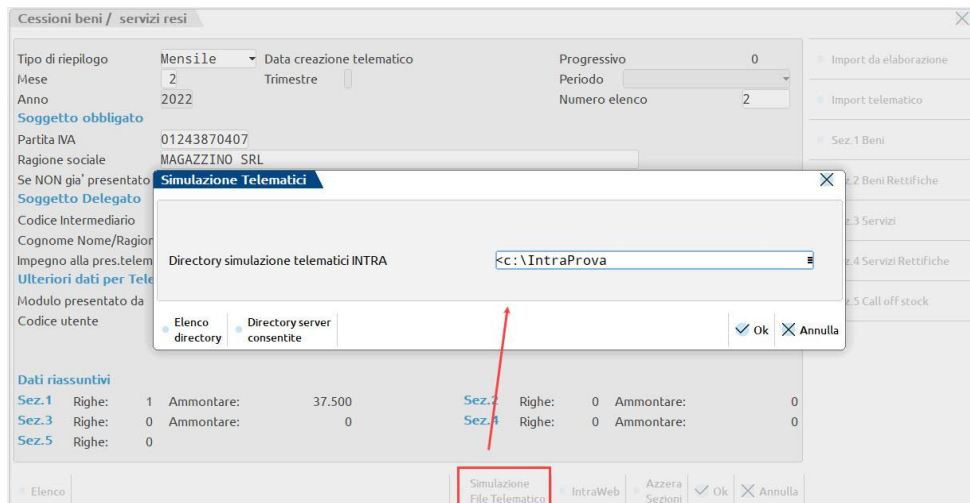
Cessioni beni / servizi resi

Tipo di riepilogo Mensile Data creazione telematico
Mese 2 Trimestre
Anno 2022
Soggetto obbligato
Partita IVA 01243870407
Ragione sociale MAGAZZINO SRL
Se NON gia' presentato
Soggetto Delegato
Codice Intermediario
Cognome Nome/Ragion
Impegno alla pres.telem
Ulteriori dati per Tele
Modulo presentato da
Codice utente

Progressivo 0
Periodo
Numero elenco 2

Import da elaborazione
Import telematico
Sez.1 Beni
Sez.2 Beni Rettifiche
Sez.3 Servizi
Sez.4 Servizi Rettifiche
Sez.5 Call off stock

Simulazione Telematici

Directory simulazione telematici INTRA <c:\IntraProva

Elenco directory
Directory server consentite
Ok
Annulla

Dati riassuntivi
Sez.1 Righe: 1 Ammontare: 37.500
Sez.2 Righe: 0 Ammontare: 0
Sez.3 Righe: 0 Ammontare: 0
Sez.4 Righe: 0 Ammontare: 0
Sez.5 Righe: 0

Elenco
Simulazione File Telematico
IntraWeb
Azzera Sezioni
Ok
Annulla